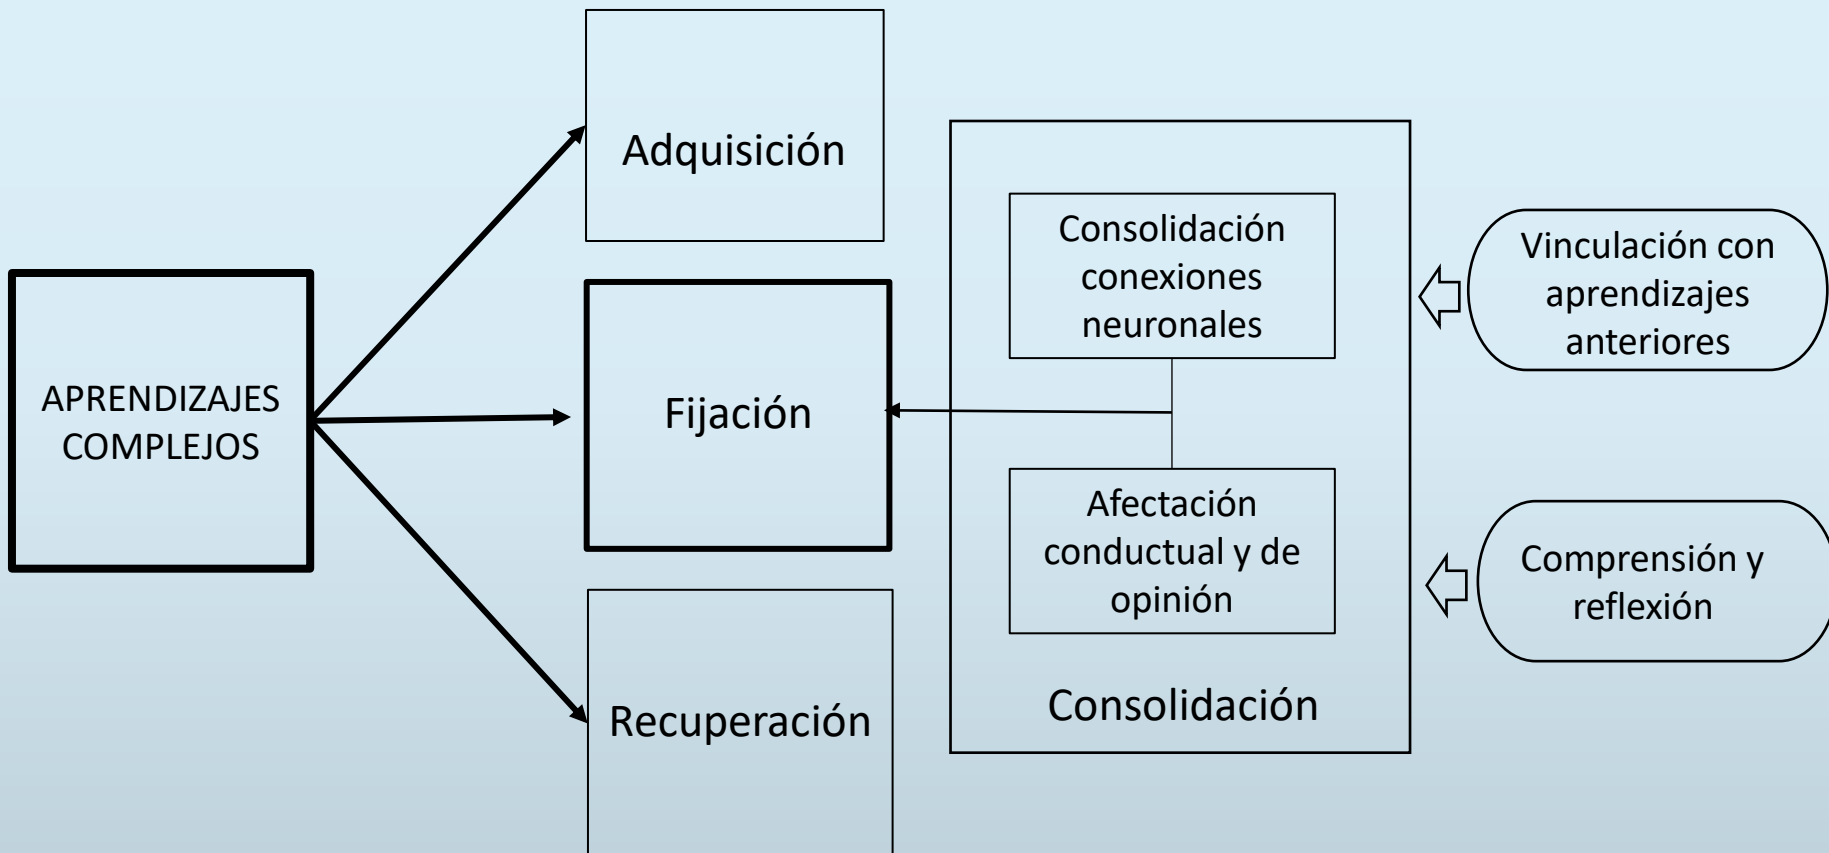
APRENDIZAJES COMPLEJOS

Adquisición

Fijación

Recuperación

Consolidación conexiones neuronales

Afectación conductual y de opinión

Consolidación

Vinculación con aprendizajes anteriores

Comprensión y reflexión